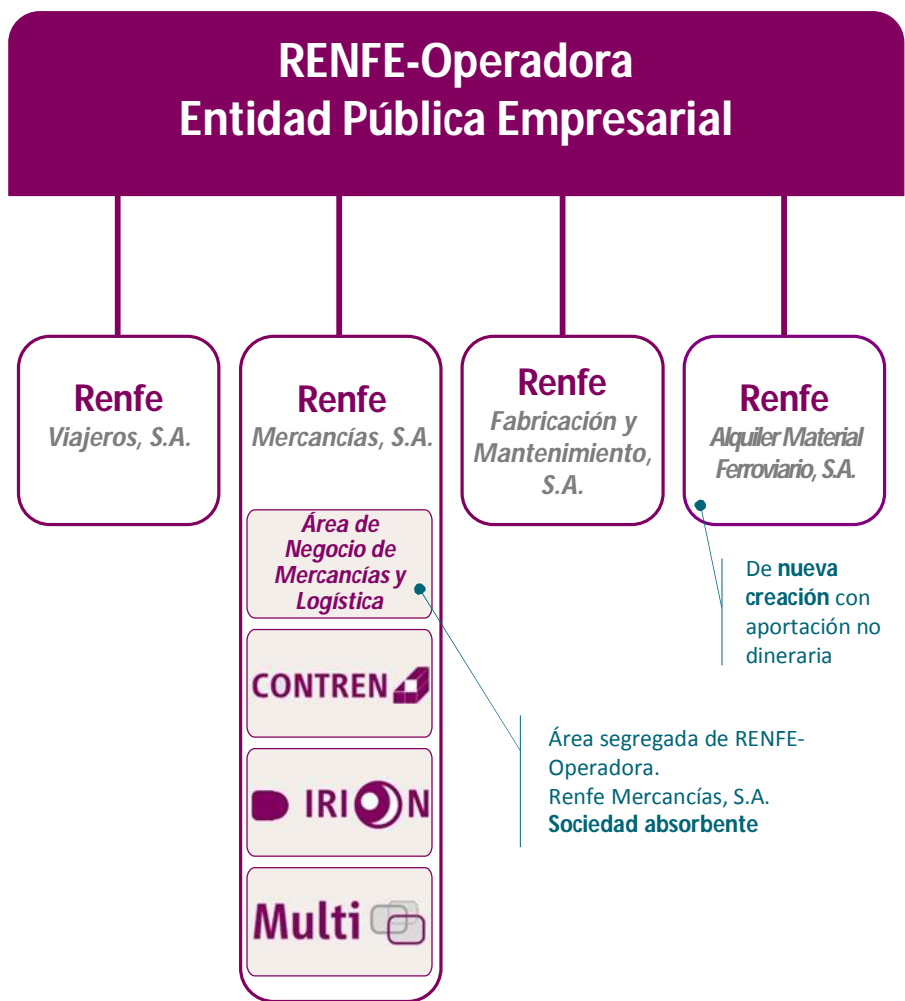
RENFE-Operadora
Entidad Pública Empresarial

Renfe
Viajeros, S.A.

Renfe
Mercancías, S.A.

Área de Negocio de Mercancías y Logística

CONTREN

IRION

Multi

Renfe
Fabricación y Mantenimiento, S.A.

Renfe
Alquiler Material Ferroviario, S.A.

De **nueva creación** con aportación no dineraria

Área segregada de RENFE-Operadora.
Renfe Mercancías, S.A.
**Sociedad absorbente**